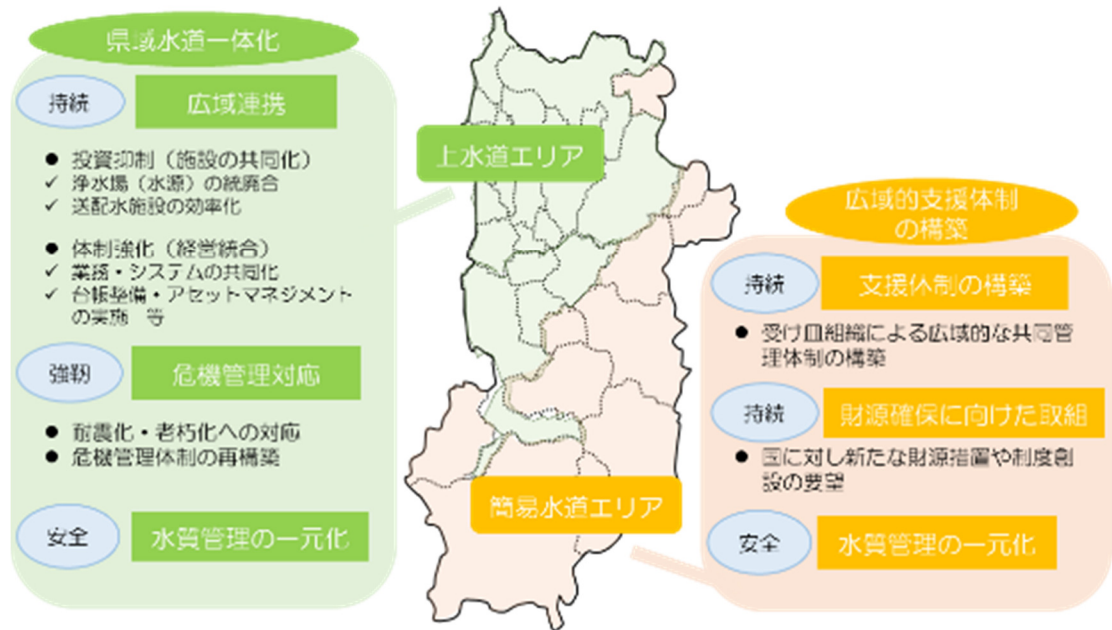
県域水道一体化

持続
広域連携

● 投資抑制（施設の共同化）
✓ 浄水場（水源）の統廃合
✓ 送配水施設の効率化

● 体制強化（経営統合）
✓ 業務・システムの共同化
✓ 台帳整備・アセットマネジメントの実施　等

強靭
危機管理対応

● 耐震化・老朽化への対応
● 危機管理体制の再構築

安全
水質管理の一元化

上水道エリア

簡易水道エリア

広域的支援体制の構築

持続
支援体制の構築

● 受け皿組織による広域的な共同管理体制の構築

持続
財源確保に向けた取組

● 国に対し新たな財源措置や制度創設の要望

安全
水質管理の一元化